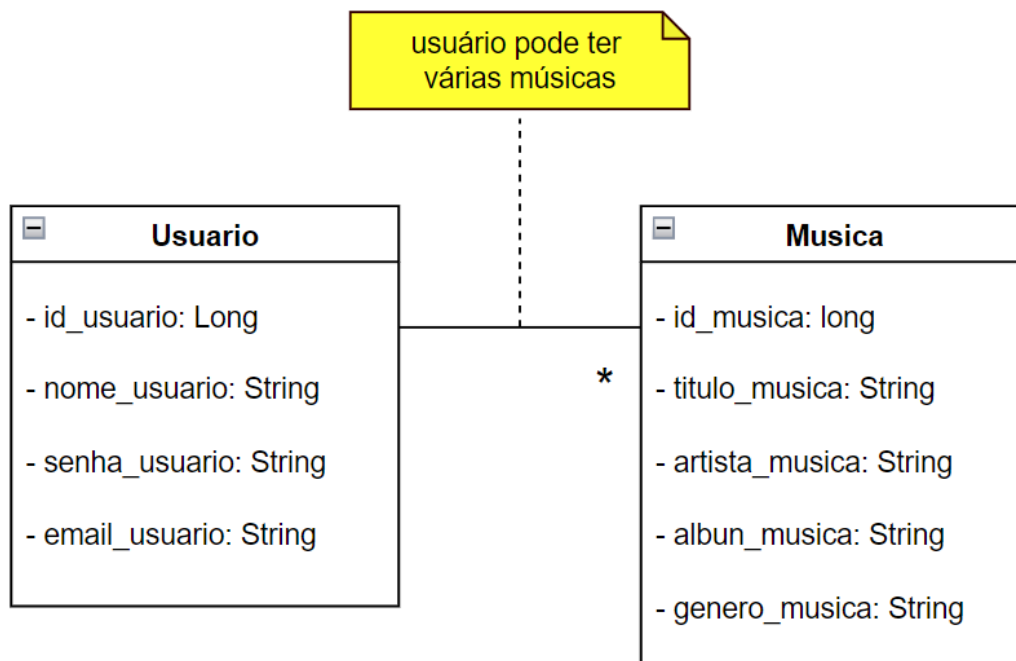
usuário pode ter várias músicas

Usuario

- id_usuario: Long

- nome_usuario: String

- senha_usuario: String

- email_usuario: String

*

Musica

- id_musica: long

- titulo_musica: String

- artista_musica: String

- albun_musica: String

- genero_musica: String